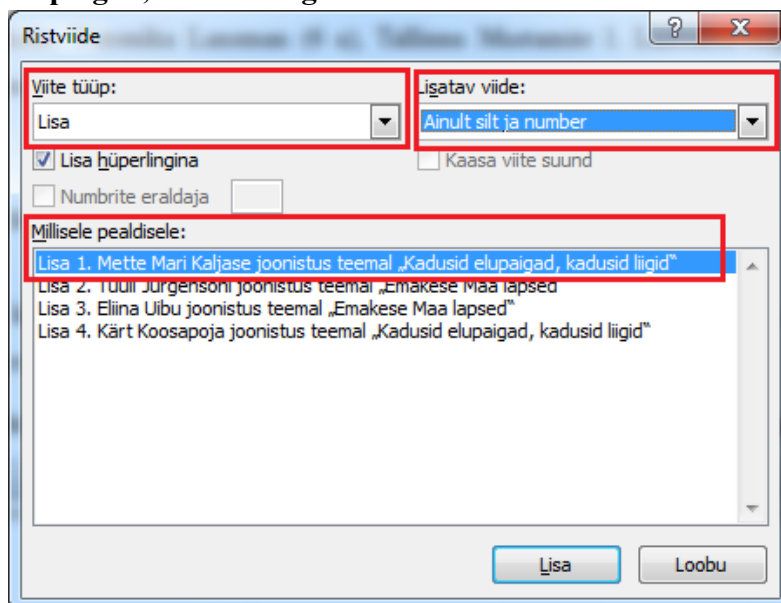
Ristviide

?

X

Viite tüüp:

Lisa

Lisatav viide:

Ainult silt ja number

Lisa hüperlingina

Kaasa viite suund

Numbrite eraldaja

Millisele pealdisele:

Lisa 1. Mette Mari Kaljase joonistus teemal „Kadusid elupaigad, kadusid liigid"

Lisa 2. Tuuli Jürgensoni joonistus teemal „Emakese Maa lapsed"

Lisa 3. Eliina Uibu joonistus teemal „Emakese Maa lapsed"

Lisa 4. Kärt Koosapoja joonistus teemal „Kadusid elupaigad, kadusid liigid"

Lisa

Loobu